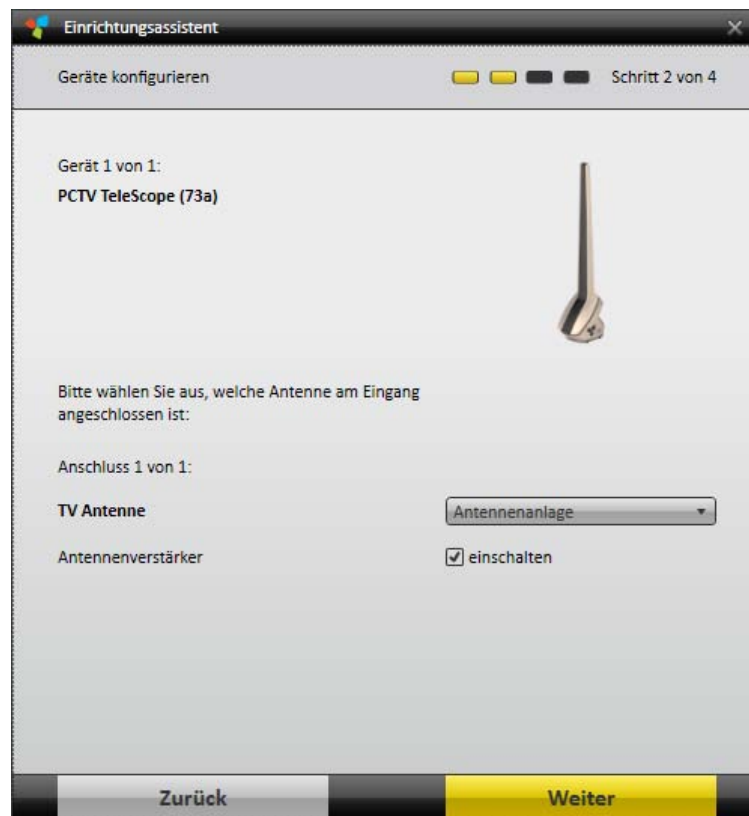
Einrichtungsassistent

Geräte konfigurieren

Schritt 2 von 4

Gerät 1 von 1:

**PCTV TeleScope (73a)**

Bitte wählen Sie aus, welche Antenne am Eingang angeschlossen ist:

Anschluss 1 von 1:

**TV Antenne**

Antennenanlage

Antennenverstärker

einschalten

Zurück

Weiter